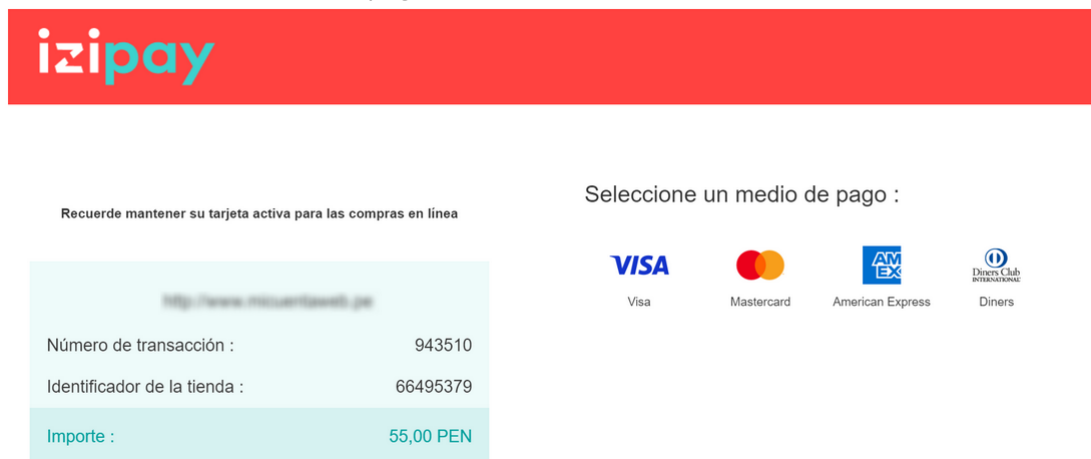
izipay

Recuerde mantener su tarjeta activa para las compras en línea

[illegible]

Número de transacción : 943510

Identificador de la tienda : 66495379

Importe : 55,00 PEN

Seleccione un medio de pago :

VISA
Visa

Mastercard

AM EX
American Express

Diners Club INTERNATIONAL
Diners